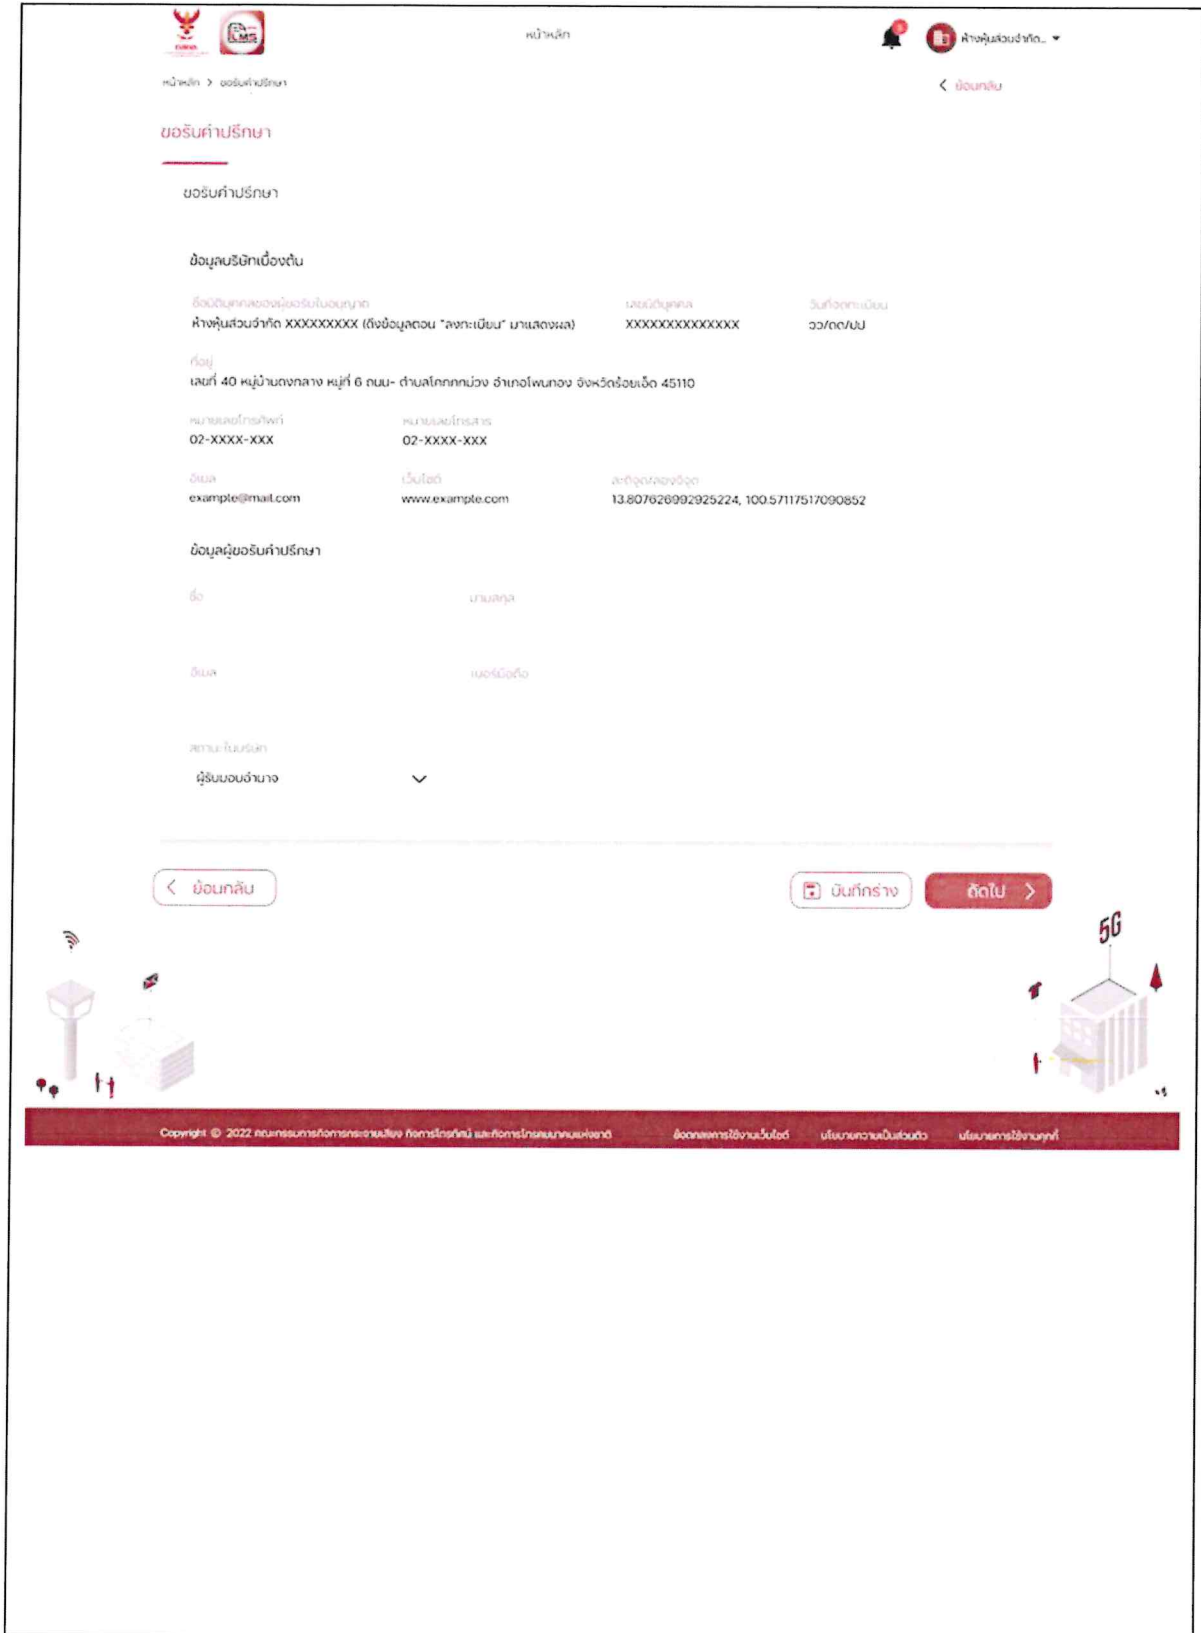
หน้าหลัก

ห้างหุ้นส่วนจำกัด...

หน้าหลัก > ขอรับคำปรึกษา

ข้อนกลับ

ขอรับคำปรึกษา

ขอรับคำปรึกษา

ข้อมูลบริษัทเบื้องต้น

ชื่อนิติบุคคลของผู้ขอรับใบอนุญาต
ห้างหุ้นส่วนจำกัด XXXXXXXXX (ดึงข้อมูลตอน "ลงทะเบียน" มาแสดงผล)

เลขนิติบุคคล
XXXXXXXXXXXXX

วันที่จดทะเบียน
วว/ดด/ปป

ที่อยู่
เลขที่ 40 หมู่บ้านดงกลาง หมู่ที่ 6 ถนน- ตำบลโคกกกม่วง อำเภอโพนทอง จังหวัดร้อยเอ็ด 45110

หมายเลขโทรศัพท์
02-XXXX-XXX

หมายเลขโทรสาร
02-XXXX-XXX

อีเมล
example@mail.com

เว็บไซต์
www.example.com

ละติจูด/ลองจิจูด
13.807626992925224, 100.57117517090852

ข้อมูลผู้ขอรับคำปรึกษา

ชื่อ

นามสกุล

อีเมล

เบอร์มือถือ

สถานะในบริษัท
ผู้รับมอบอำนาจ

ย้อนกลับ

บันทึกร่าง

ถัดไป

5G

Copyright © 2022 คณะกรรมการกิจการกระจายเสียง กิจการโทรทัศน์ และกิจการโทรคมนาคมแห่งชาติ

ข้อตกลงการใช้งานเว็บไซต์

นโยบายความเป็นส่วนตัว

นโยบายการใช้งานคุกกี้